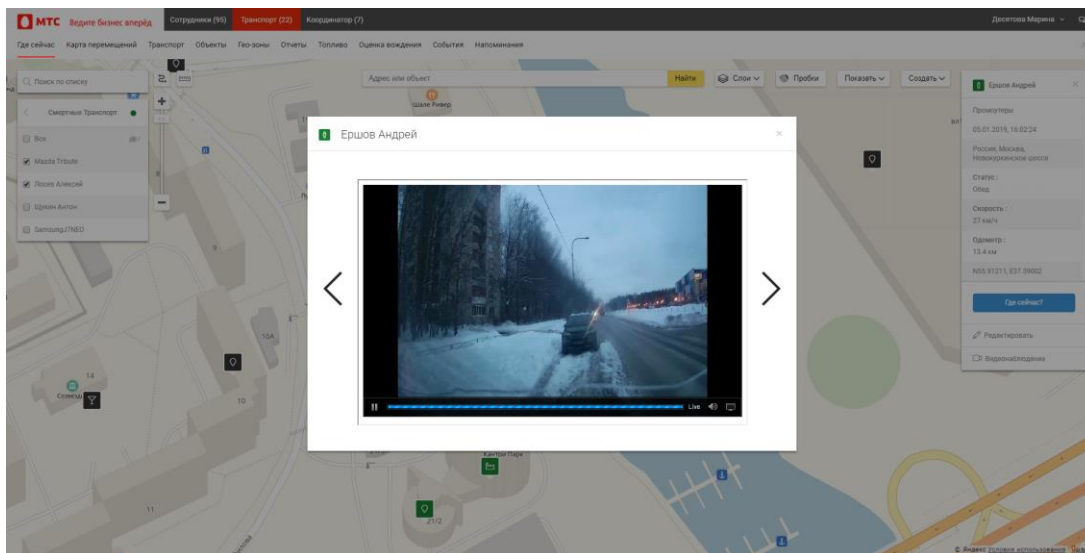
МТС Ведите бизнес вперёд
Сотрудники (95) Транспорт (22) Координатор (7)
Десятова Марина

Где сейчас Карта перемещений Транспорт Объекты Гео-зоны Отчеты Топливо Оценка вождения События Напоминания

Поиск по списку
Адрес или объект
Найти
Слои
Пробки
Показать
Создать

Смартные Транспорт
Все
Mazda Tribute
Лосев Алексей
Щукин Антон
Samsung J7NEO

Шале Ривер

Ершов Андрей

Live

Ершов Андрей
Происхотеры
05.01.2019, 16:02:24
Россия, Москва, Новокуркинское шоссе
Статус:
Обед
Скорость:
27 км/ч
Одометр:
13.4 км
N55.91211, E37.39002
Где сейчас?
Редактировать
Видеонаблюдение

14
10
10А
11
21/2
Центр Парк

© Яндекс Условия использования